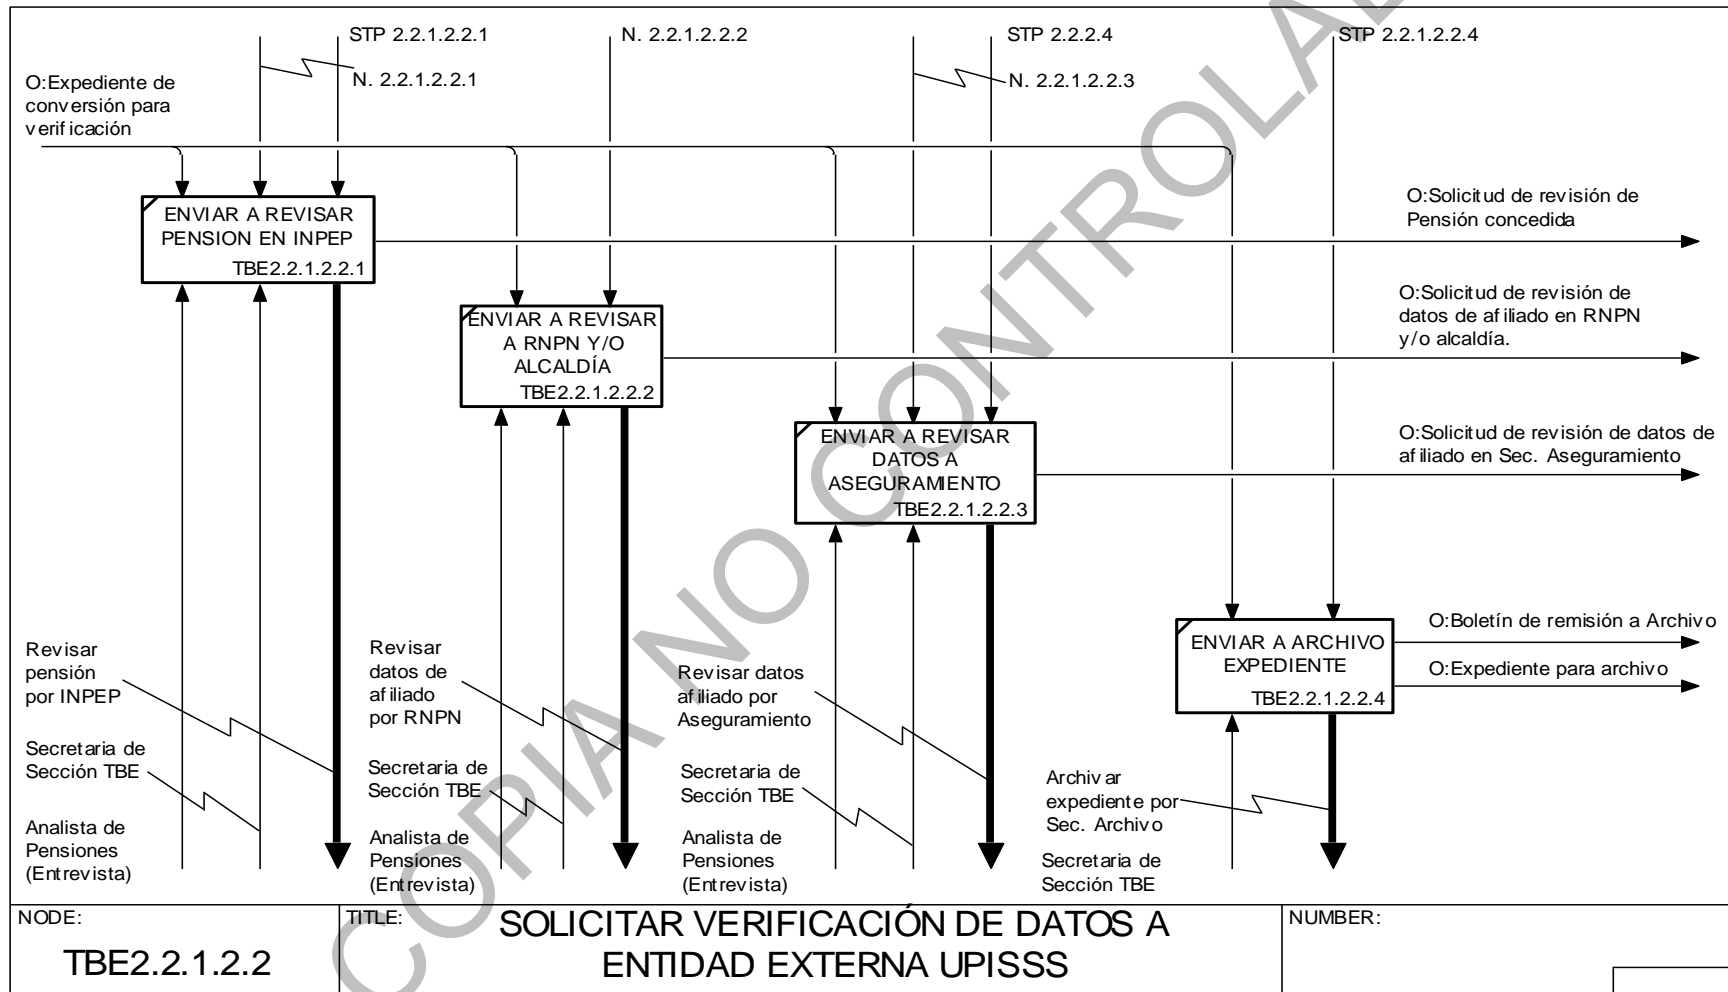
STP 2.2.1.2.2.1

N. 2.2.1.2.2.2

STP 2.2.2.4

STP 2.2.1.2.2.4

N. 2.2.1.2.2.1

N. 2.2.1.2.2.3

O:Expediente de conversión para verificación

ENVIAR A REVISAR PENSION EN INPEP
TBE2.2.1.2.2.1

O:Solicitud de revisión de Pensión concedida

ENVIAR A REVISAR A RNPN Y/O ALCALDÍA
TBE2.2.1.2.2.2

O:Solicitud de revisión de datos de afiliado en RNPN y/o alcaldía.

ENVIAR A REVISAR DATOS A ASEGURAMIENTO
TBE2.2.1.2.2.3

O:Solicitud de revisión de datos de afiliado en Sec. Aseguramiento

ENVIAR A ARCHIVO EXPEDIENTE
TBE2.2.1.2.2.4

O:Boletín de remisión a Archivo

O:Expediente para archivo

Revisar pensión por INPEP

Secretaria de Sección TBE

Analista de Pensiones (Entrevista)

Revisar datos de afiliado por RNPN

Secretaria de Sección TBE

Analista de Pensiones (Entrevista)

Revisar datos afiliado por Aseguramiento

Secretaria de Sección TBE

Analista de Pensiones (Entrevista)

Archivar expediente por Sec. Archivo

Secretaria de Sección TBE

COPIA NO CONTROLADA

NODE:
TBE2.2.1.2.2

TITLE:
SOLICITAR VERIFICACIÓN DE DATOS A ENTIDAD EXTERNA UPISSS

NUMBER: